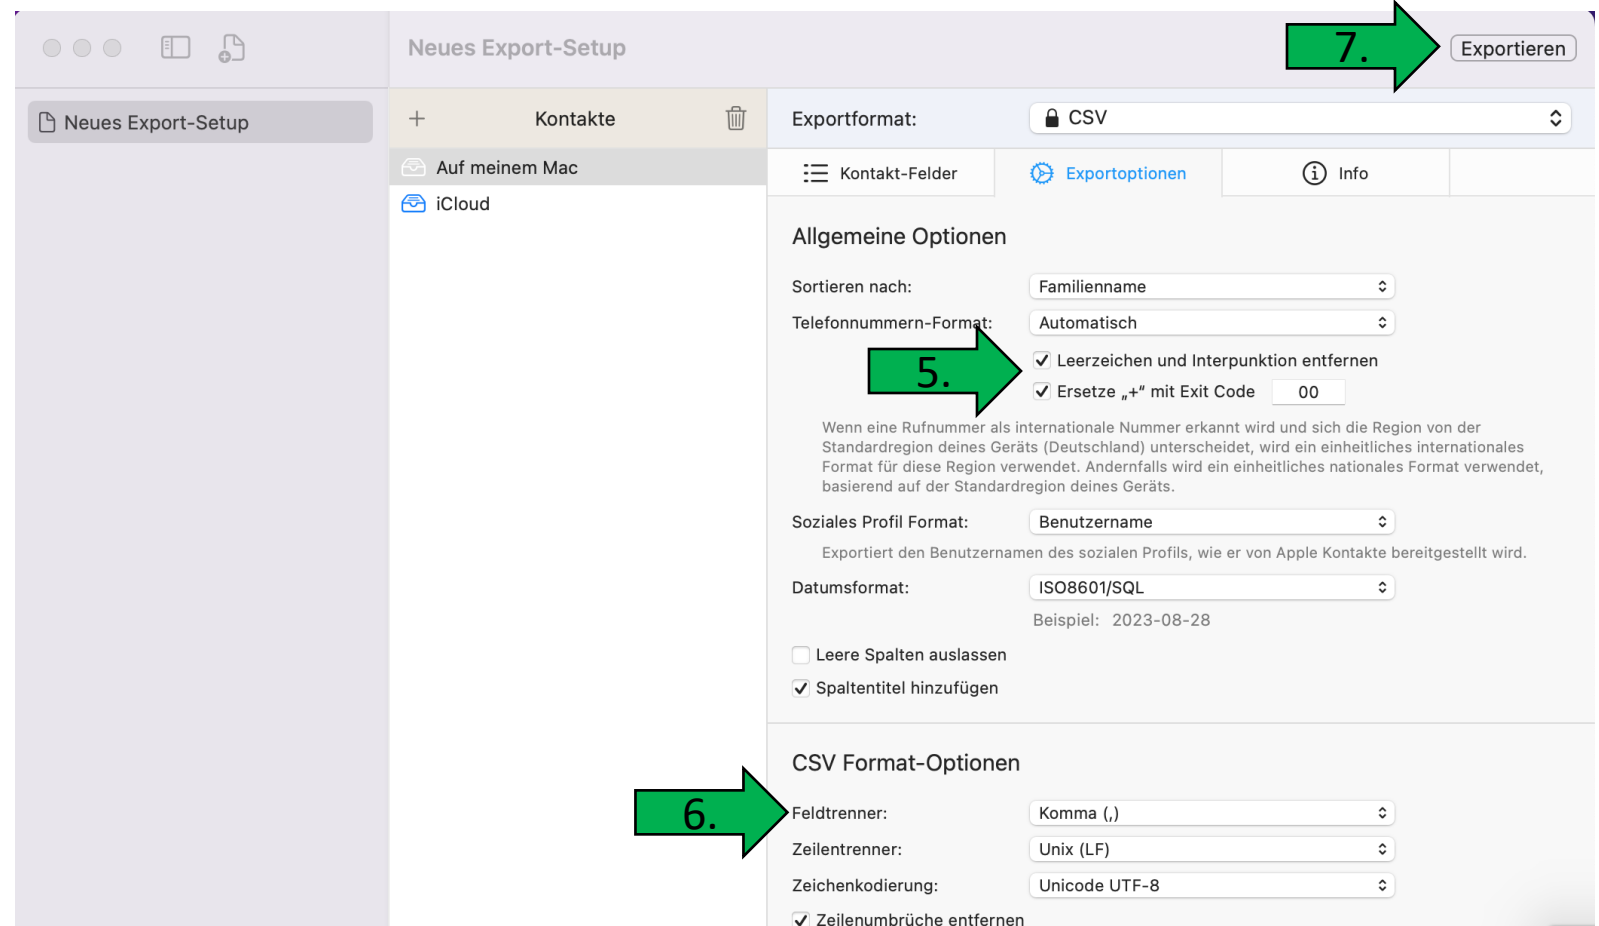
Neues Export-Setup

7.

Exportieren

Neues Export-Setup

+ Kontakte

Auf meinem Mac

iCloud

Exportformat: CSV

Kontakt-Felder

Exportoptionen

Info

Allgemeine Optionen

Sortieren nach: Familienname

Telefonnummern-Format: Automatisch

5.

Leerzeichen und Interpunktion entfernen

Ersetze „+“ mit Exit Code 00

Wenn eine Rufnummer als internationale Nummer erkannt wird und sich die Region von der Standardregion deines Geräts (Deutschland) unterscheidet, wird ein einheitliches internationales Format für diese Region verwendet. Andernfalls wird ein einheitliches nationales Format verwendet, basierend auf der Standardregion deines Geräts.

Soziales Profil Format: Benutzername

Exportiert den Benutzernamen des sozialen Profils, wie er von Apple Kontakte bereitgestellt wird.

Datumsformat: ISO8601/SQL

Beispiel: 2023-08-28

Leere Spalten auslassen

Spaltentitel hinzufügen

CSV Format-Optionen

6.

Feldtrenner: Komma (,)

Zeilentrenner: Unix (LF)

Zeichenkodierung: Unicode UTF-8

Zeilenumbrüche entfernen